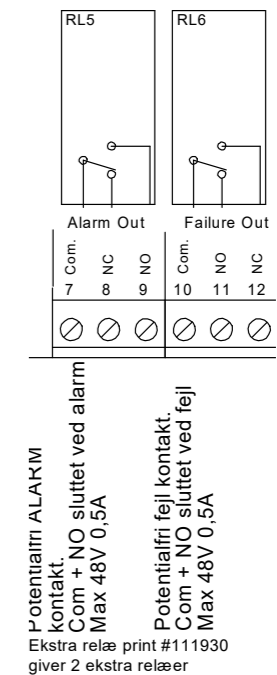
RL5

RL6

Alarm Out

Failure Out

Com.
7

NC
8

NO
9

Com.
10

NO
11

NC
12

Potentialfri ALARM kontakt.
Com + NO sluttet ved alarm
Max 48V 0,5A

Potentialfri fejl kontakt.
Com + NO sluttet ved fejl
Max 48V 0,5A

Ekstra relæ print #111930
giver 2 ekstra relæer